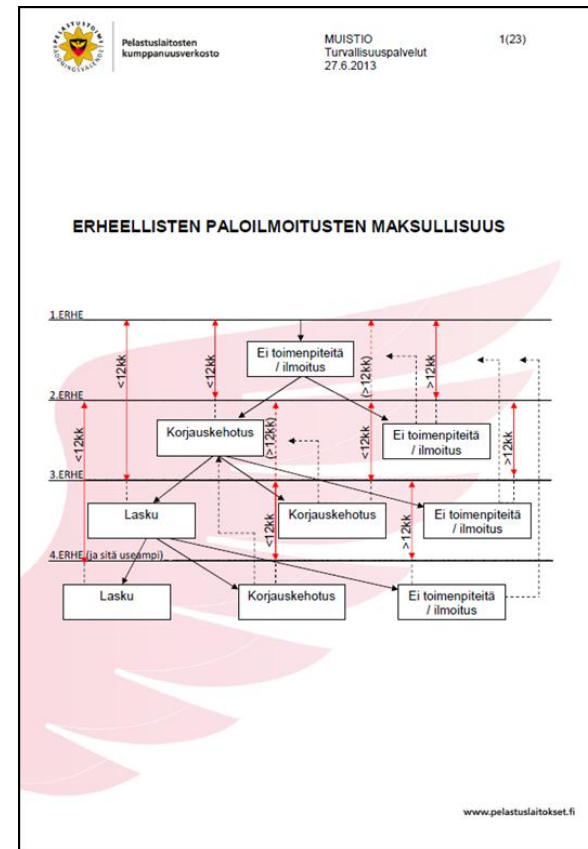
PELASTUSTOIMI RÄDDNINGSVÄSENDET

Pelastuslaitosten kumppanuusverkosto

MUISTIO
Turvallisuuspalvelut
27.6.2013

1(23)

ERHEELLISTEN PALOILMOITUSTEN MAKSULLISUUS

1.ERHE

2.ERHE

3.ERHE

4.ERHE (ja sitä useampi)

<12kk

<12kk

<12kk

(>12kk)

>12kk

Ei toimenpiteitä / ilmoitus

<12kk

Korjauskehotus

(>12kk)

<12kk

Ei toimenpiteitä / ilmoitus

>12kk

Lasku

Korjauskehotus

<12kk

>12kk

Ei toimenpiteitä / ilmoitus

Lasku

Korjauskehotus

Ei toimenpiteitä / ilmoitus

www.pelastuslaitokset.fi